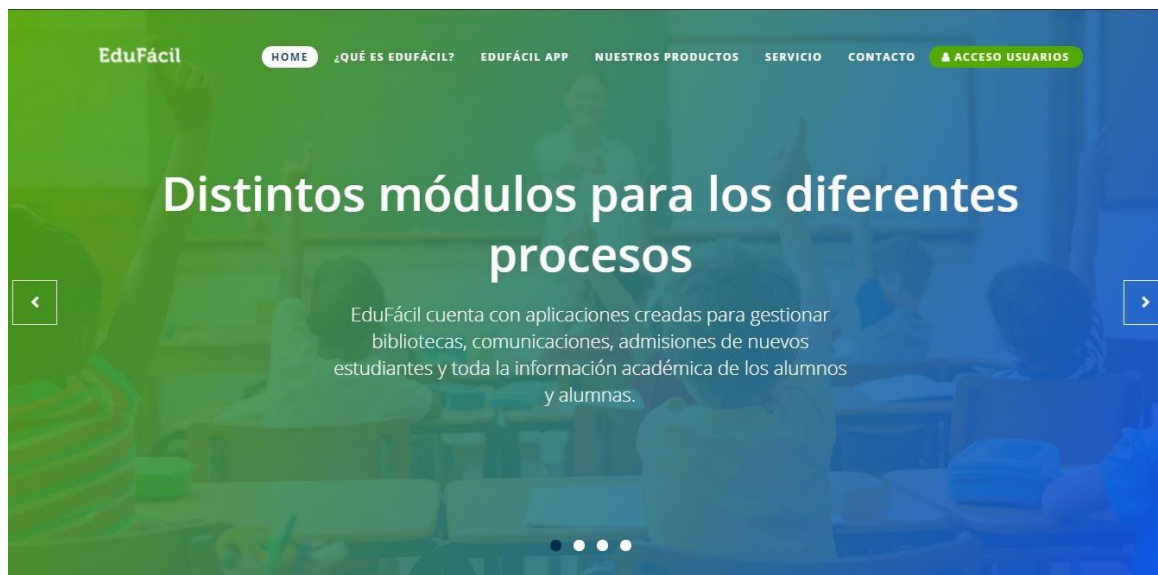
EduFácil

HOME ¿QUÉ ES EDUFÁCIL? EDUFÁCIL APP NUESTROS PRODUCTOS SERVICIO CONTACTO ACCESO USUARIOS

Distintos módulos para los diferentes procesos

EduFácil cuenta con aplicaciones creadas para gestionar bibliotecas, comunicaciones, admisiones de nuevos estudiantes y toda la información académica de los alumnos y alumnas.